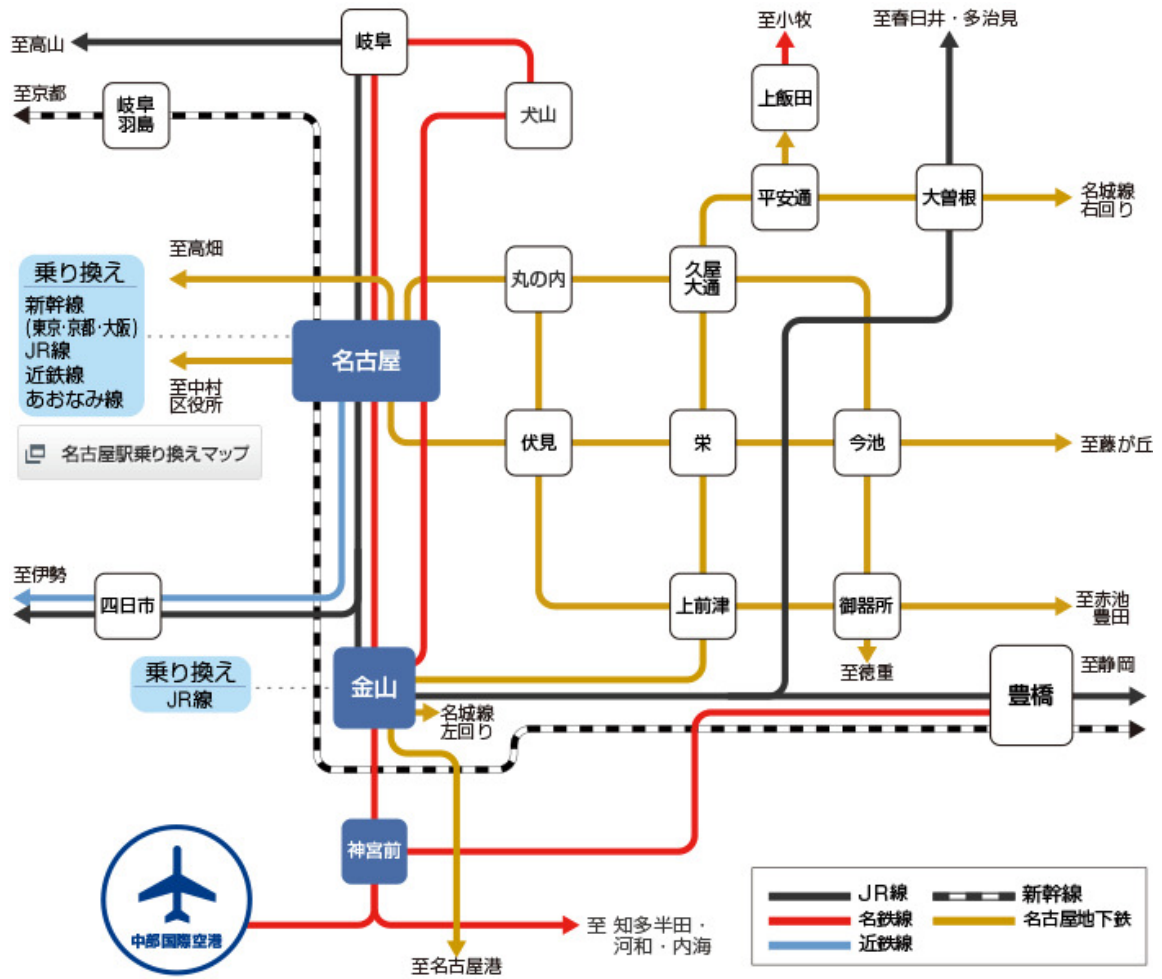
至小牧
至春日井・多治見
至高山
岐阜
至京都
岐阜
羽島
犬山
上飯田
平安通
大曽根
名城線
右回り
至高畑
丸の内
久屋
大通
乗り換え
新幹線
(東京・京都・大阪)
JR線
近鉄線
あおなみ線
名古屋
至中村
区役所
伏見
栄
今池
至藤が丘
名古屋駅乗り換えマップ
至伊勢
四日市
上前津
御器所
至赤池
豊田
至徳重
乗り換え
JR線
金山
豊橋
至静岡
名城線
左回り
神宮前
中部国際空港
至 知多半田・
河和・内海
至名古屋港
JR線
名鉄線
近鉄線
新幹線
名古屋地下鉄